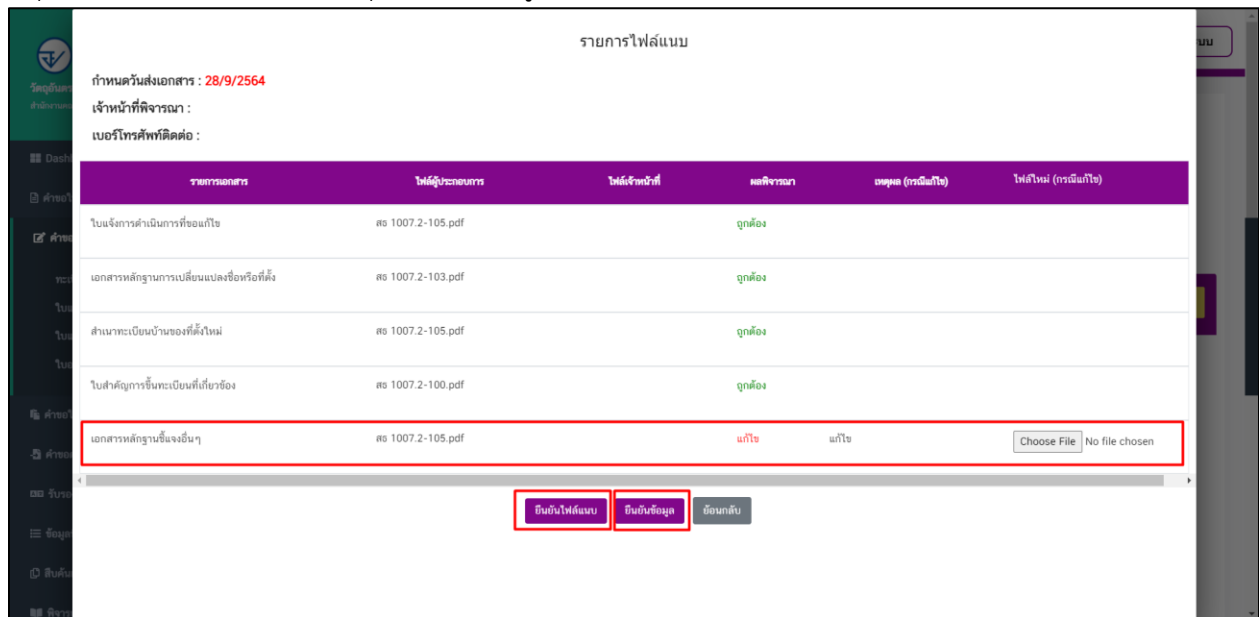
รายการไฟล์แนบ

กำหนดวันส่งเอกสาร : 28/9/2564
เจ้าหน้าที่พิจารณา :
เบอร์โทรศัพท์ติดต่อ :

| รายการเอกสาร | ไฟล์ผู้ประกอบการ | ไฟล์เจ้าหน้าที่ | ผลพิจารณา | เหตุผล (กรณีแก้ไข) | ไฟล์ใหม่ (กรณีแก้ไข) |
|---|---|---|---|---|---|
| ใบแจ้งการดำเนินการที่ขอแก้ไข | สธ 1007.2-105.pdf | | ถูกต้อง | | |
| เอกสารหลักฐานการเปลี่ยนแปลงชื่อหรือที่ตั้ง | สธ 1007.2-103.pdf | | ถูกต้อง | | |
| สำเนาทะเบียนบ้านของที่ตั้งใหม่ | สธ 1007.2-105.pdf | | ถูกต้อง | | |
| ใบสำคัญการขึ้นทะเบียนที่เกี่ยวข้อง | สธ 1007.2-100.pdf | | ถูกต้อง | | |
| เอกสารหลักฐานชี้แจงอื่นๆ | สธ 1007.2-105.pdf | | แก้ไข | แก้ไข | Choose File No file chosen |

ยืนยันไฟล์แนบ ยืนยันข้อมูล ย้อนกลับ